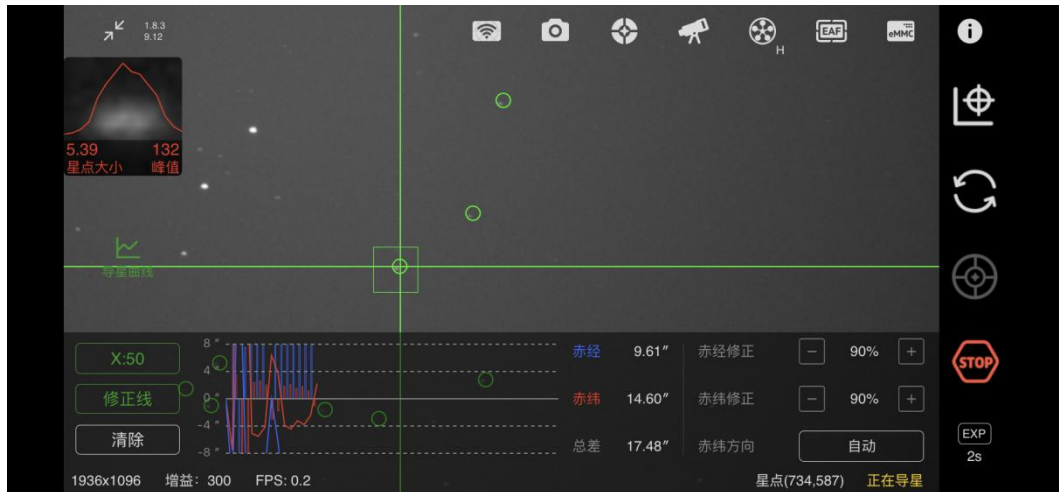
1.8.3
9.12

5.39 132
星点大小 峰值

H

EAF

eMMC

导星曲线

X:50

修正线

清除

8"
4"
0"
-4"
-8"

赤经 9.61″
赤纬 14.60″
总差 17.48″

赤经修正 − 90% +
赤纬修正 − 90% +
赤纬方向 自动

STOP

EXP
2s

1936x1096 增益: 300 FPS: 0.2

星点(734,587) 正在导星